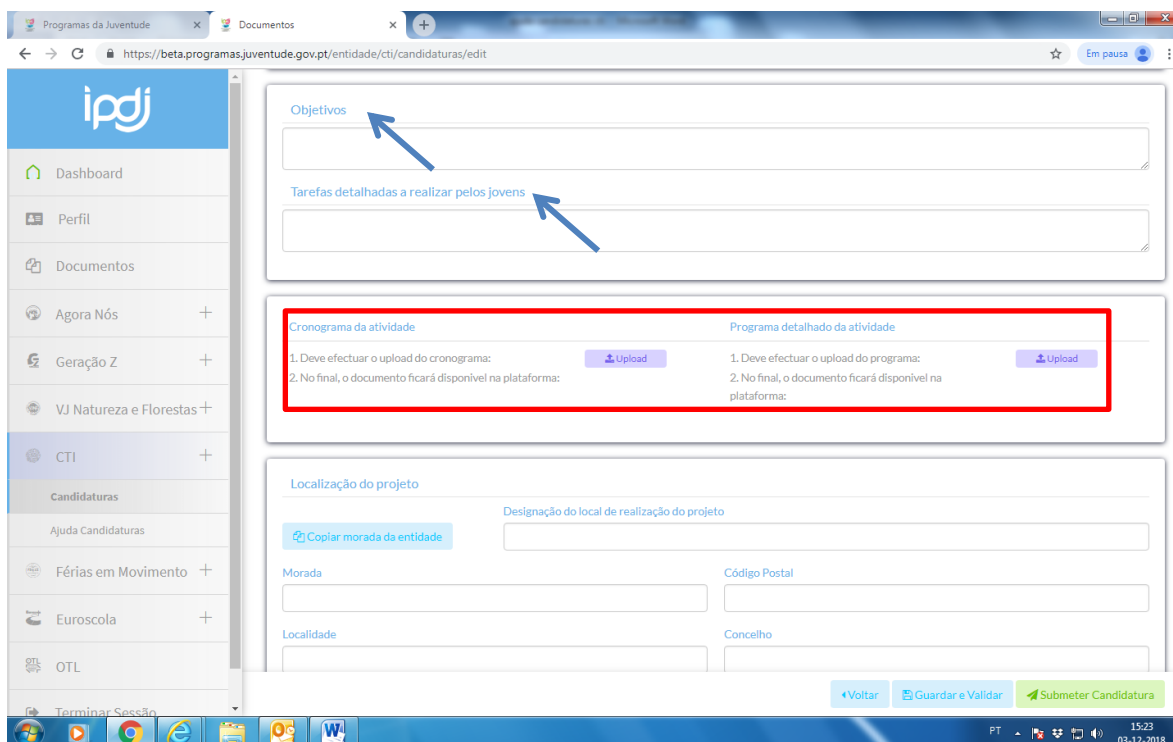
Programas da Juventude
Documentos
https://beta.programas.juventude.gov.pt/entidade/cti/candidaturas/edit
Em pausa

ipdj

Dashboard
Perfil
Documentos
Agora Nós
Geração Z
VJ Natureza e Florestas
CTI
Candidaturas
Ajuda Candidaturas
Férias em Movimento
Euroscola
OTL
Terminar Sessão

Objetivos

Tarefas detalhadas a realizar pelos jovens

Cronograma da atividade
1. Deve efectuar o upload do cronograma:
2. No final, o documento ficará disponivel na plataforma:
Upload

Programa detalhado da atividade
1. Deve efectuar o upload do programa:
2. No final, o documento ficará disponivel na plataforma:
Upload

Localização do projeto
Copiar morada da entidade
Designação do local de realização do projeto
Morada
Código Postal
Localidade
Concelho

Voltar
Guardar e Validar
Submeter Candidatura

PT
15:23
03-12-2018